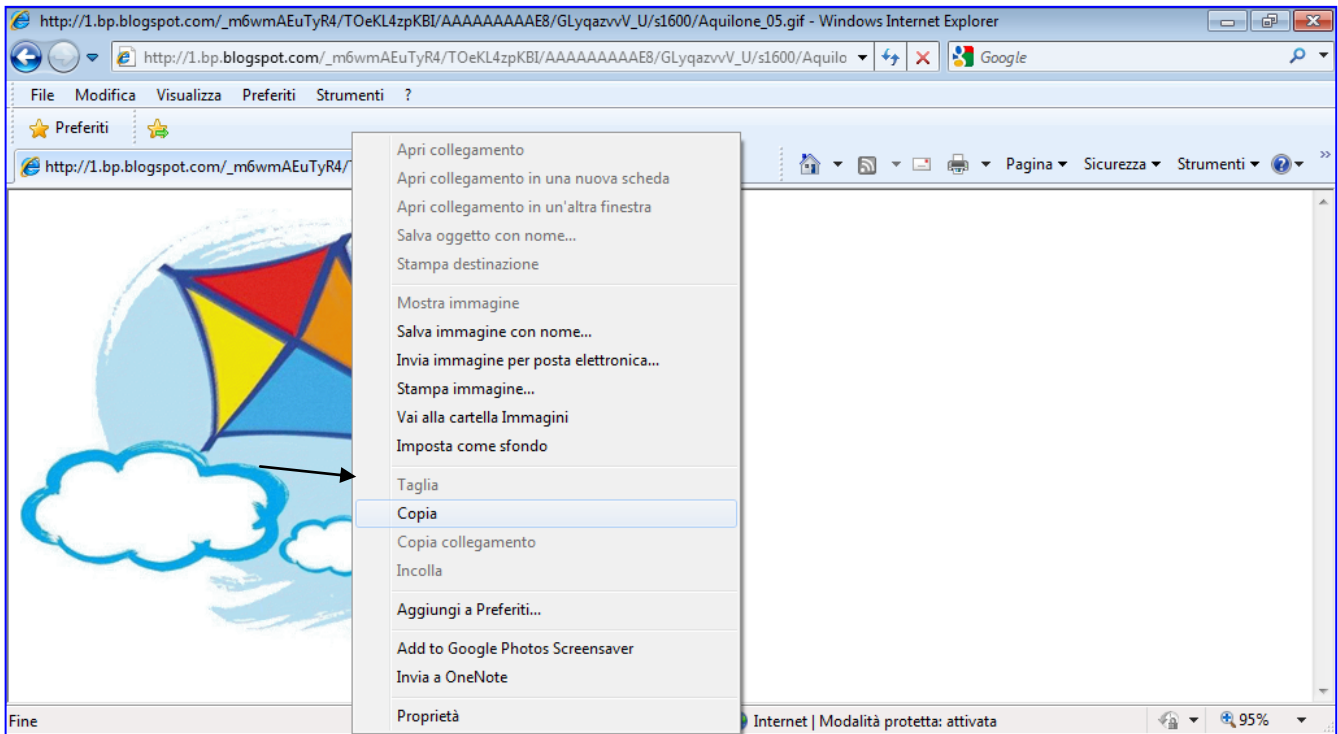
http://1.bp.blogspot.com/_m6wmAEuTyR4/TOeKL4zpKBI/AAAAAAAAAE8/GLyqazvvV_U/s1600/Aquilone_05.gif - Windows Internet Explorer

http://1.bp.blogspot.com/_m6wmAEuTyR4/TOeKL4zpKBI/AAAAAAAAAE8/GLyqazvvV_U/s1600/Aquilo

Google

File Modifica Visualizza Preferiti Strumenti ?

Preferiti

http://1.bp.blogspot.com/_m6wmAEuTyR4/T

Pagina ▾ Sicurezza ▾ Strumenti ▾

Apri collegamento
Apri collegamento in una nuova scheda
Apri collegamento in un'altra finestra
Salva oggetto con nome...
Stampa destinazione

Mostra immagine
Salva immagine con nome...
Invia immagine per posta elettronica...
Stampa immagine...
Vai alla cartella Immagini
Imposta come sfondo

Taglia
Copia
Copia collegamento
Incolla

Aggiungi a Preferiti...

Add to Google Photos Screensaver
Invia a OneNote

Proprietà

Fine

Internet | Modalità protetta: attivata

95%